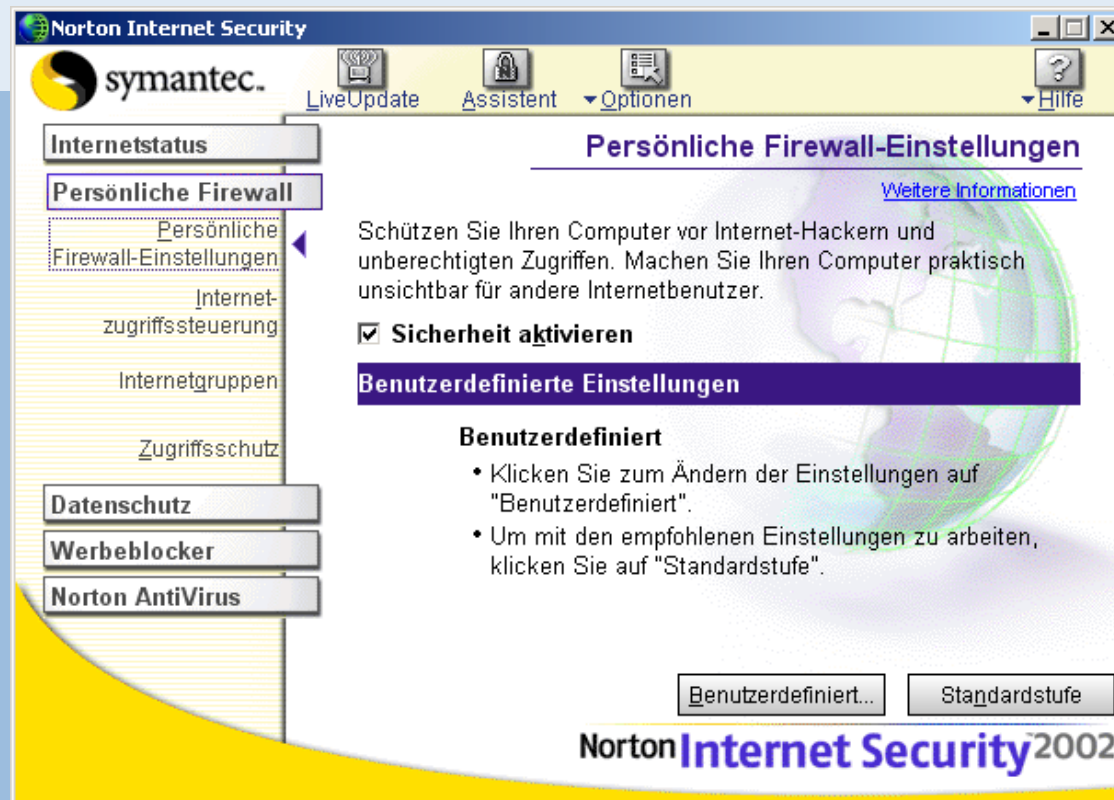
Norton Internet Security

symantec.

LiveUpdate Assistent Optionen Hilfe

Internetstatus

Persönliche Firewall

Persönliche Firewall-Einstellungen

Internetzugriffssteuerung

Internetgruppen

Zugriffsschutz

Datenschutz

Werbeblocker

Norton AntiVirus

Persönliche Firewall-Einstellungen

Weitere Informationen

Schützen Sie Ihren Computer vor Internet-Hackern und unberechtigten Zugriffen. Machen Sie Ihren Computer praktisch unsichtbar für andere Internetbenutzer.

☑ Sicherheit aktivieren

Benutzerdefinierte Einstellungen

Benutzerdefiniert

• Klicken Sie zum Ändern der Einstellungen auf "Benutzerdefiniert".

• Um mit den empfohlenen Einstellungen zu arbeiten, klicken Sie auf "Standardstufe".

Benutzerdefiniert... Standardstufe

Norton Internet Security 2002